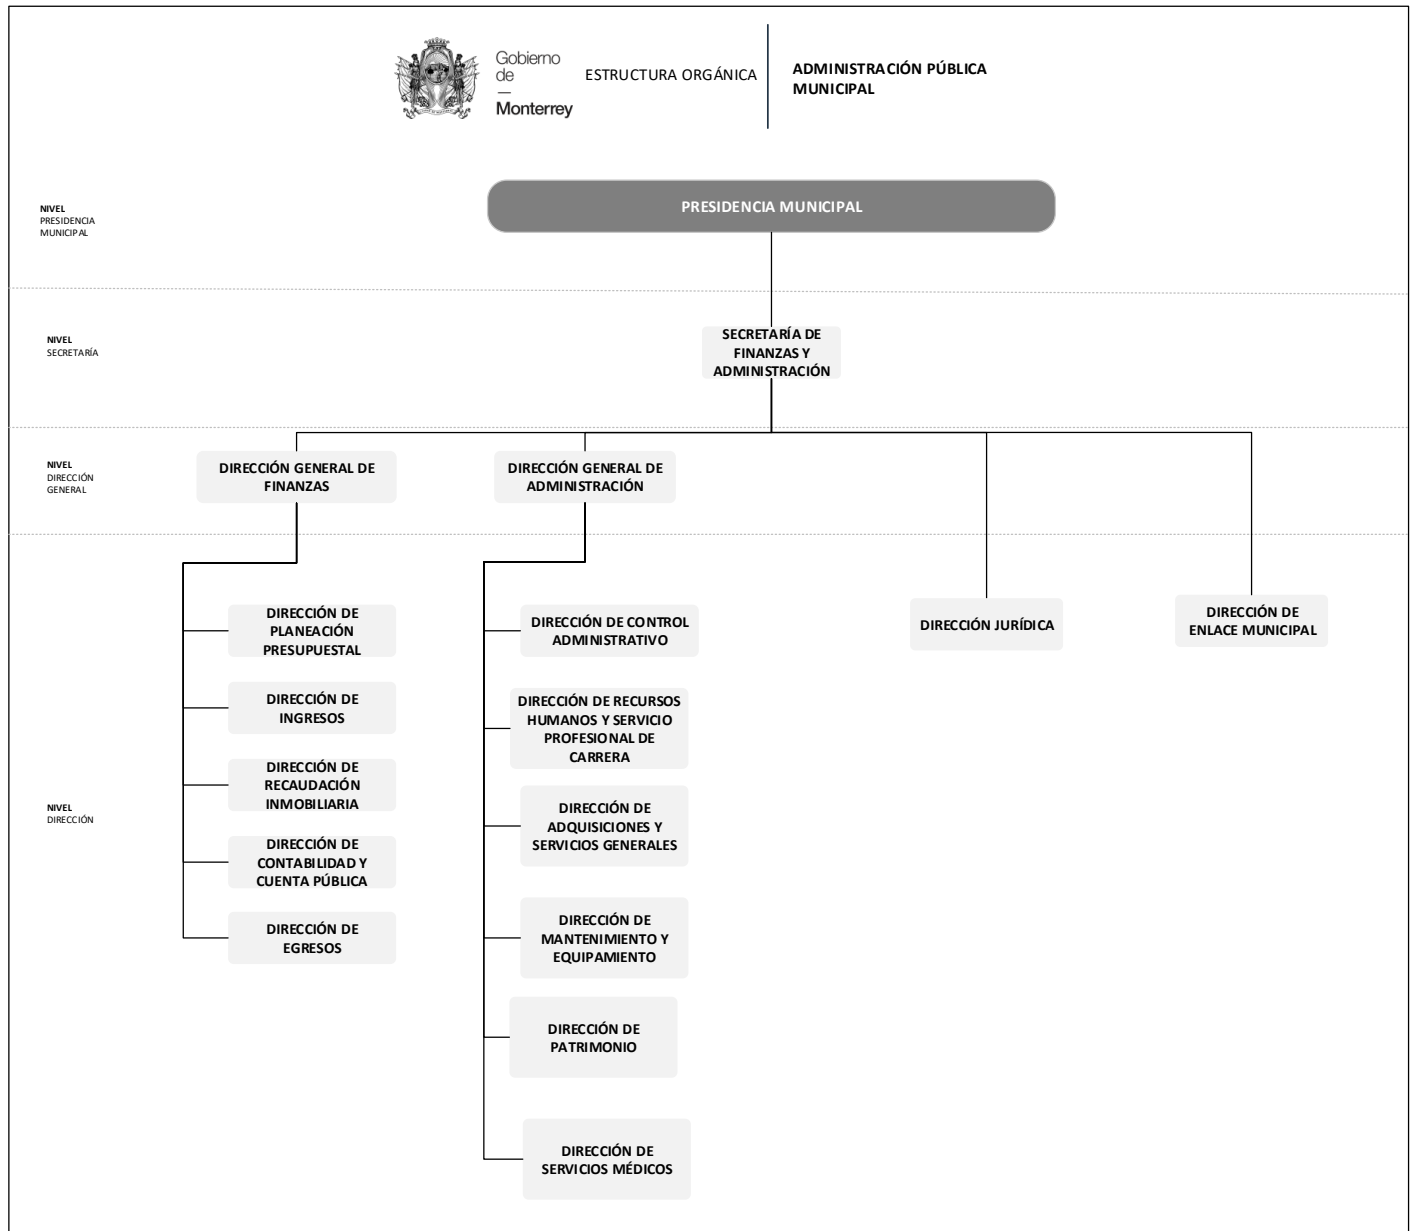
Gobierno de — Monterrey

ESTRUCTURA ORGÁNICA

ADMINISTRACIÓN PÚBLICA MUNICIPAL

NIVEL PRESIDENCIA MUNICIPAL

PRESIDENCIA MUNICIPAL

NIVEL SECRETARÍA

SECRETARÍA DE FINANZAS Y ADMINISTRACIÓN

NIVEL DIRECCIÓN GENERAL

DIRECCIÓN GENERAL DE FINANZAS

DIRECCIÓN GENERAL DE ADMINISTRACIÓN

NIVEL DIRECCIÓN

DIRECCIÓN DE PLANEACIÓN PRESUPUESTAL

DIRECCIÓN DE INGRESOS

DIRECCIÓN DE RECAUDACIÓN INMOBILIARIA

DIRECCIÓN DE CONTABILIDAD Y CUENTA PÚBLICA

DIRECCIÓN DE EGRESOS

DIRECCIÓN DE CONTROL ADMINISTRATIVO

DIRECCIÓN DE RECURSOS HUMANOS Y SERVICIO PROFESIONAL DE CARRERA

DIRECCIÓN DE ADQUISICIONES Y SERVICIOS GENERALES

DIRECCIÓN DE MANTENIMIENTO Y EQUIPAMIENTO

DIRECCIÓN DE PATRIMONIO

DIRECCIÓN DE SERVICIOS MÉDICOS

DIRECCIÓN JURÍDICA

DIRECCIÓN DE ENLACE MUNICIPAL